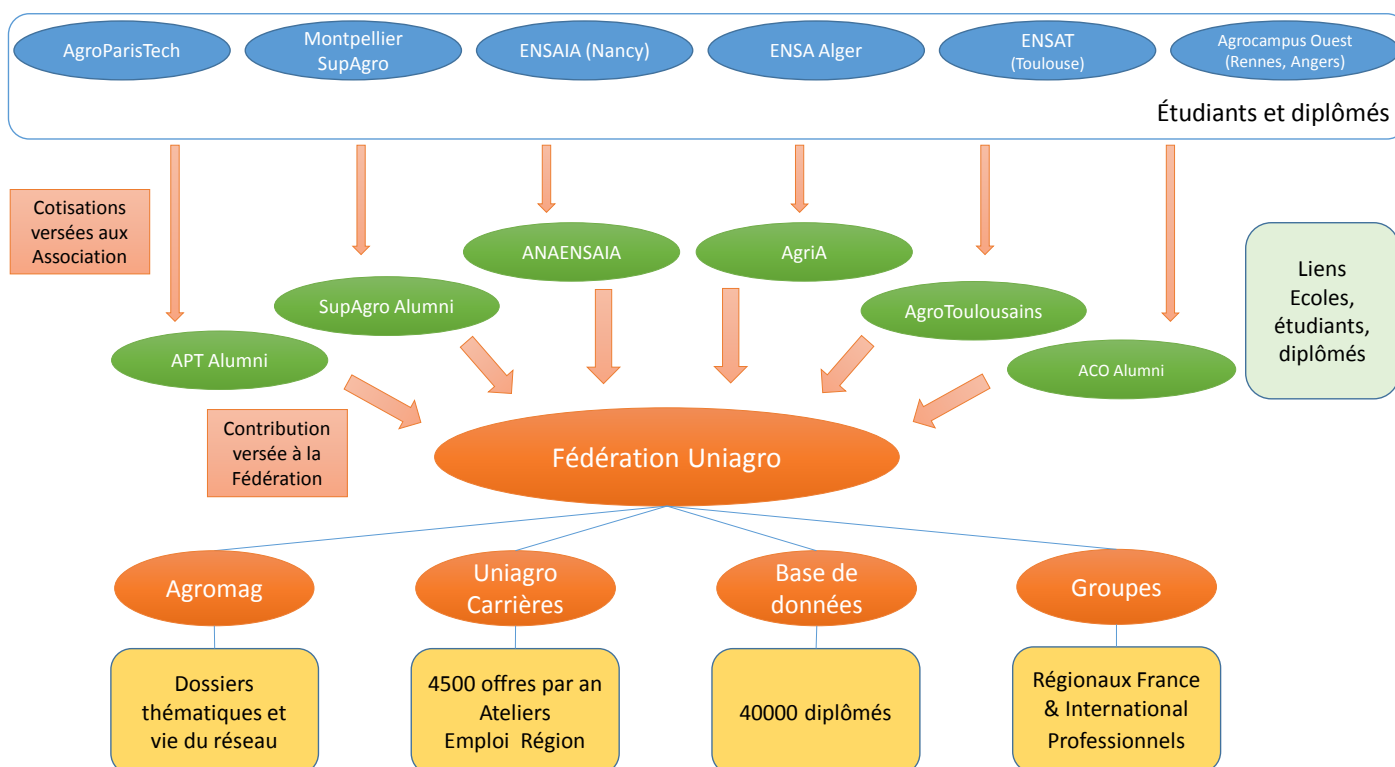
AgroParisTech

Montpellier SupAgro

ENSAIA (Nancy)

ENSA Alger

ENSAT (Toulouse)

Agrocampus Ouest (Rennes, Angers)

Étudiants et diplômés

Cotisations versées aux Association

ANAENSAIA

AgriA

Liens Ecoles, étudiants, diplômés

SupAgro Alumni

AgroToulousains

APT Alumni

ACO Alumni

Contribution versée à la Fédération

Fédération Uniagro

Agromag

Uniagro Carrières

Base de données

Groupes

Dossiers thématiques et vie du réseau

4500 offres par an Ateliers Emploi Région

40000 diplômés

Régionaux France & International Professionnels